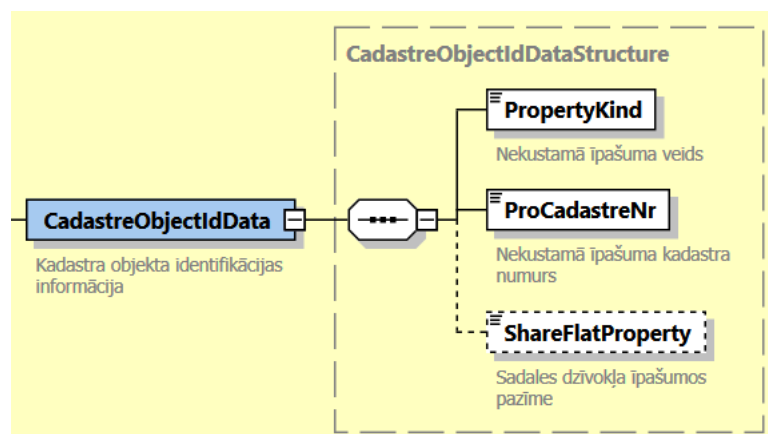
CadastreObjectIdDataStructure

CadastreObjectIdData

Kadastra objekta identifikācijas informācija

PropertyKind

Nekustamā īpašuma veids

ProCadastreNr

Nekustamā īpašuma kadastra numurs

ShareFlatProperty

Sadales dzīvokļa īpašumos pazīme